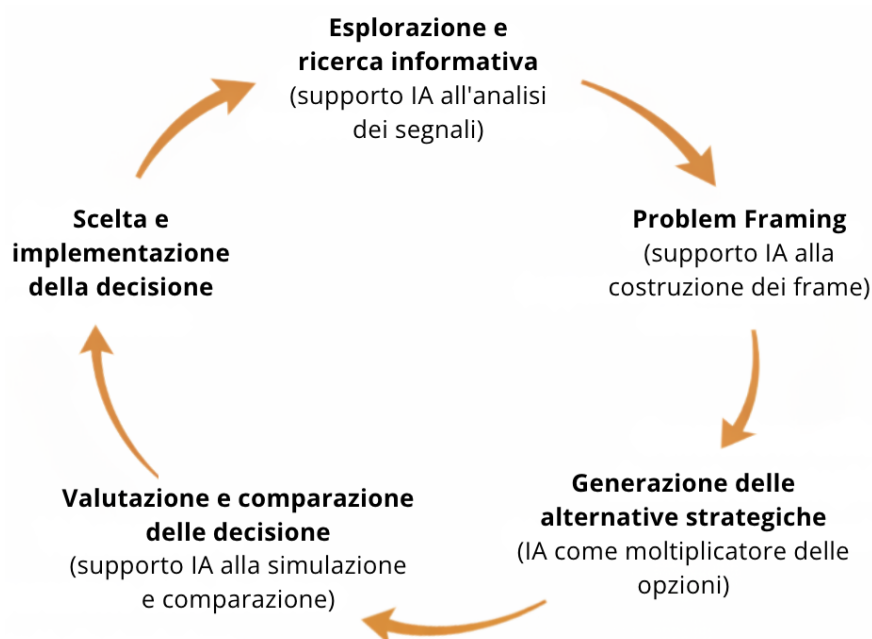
Esplorazione e ricerca informativa
(supporto IA all'analisi dei segnali)

Problem Framing
(supporto IA alla costruzione dei frame)

Generazione delle alternative strategiche
(IA come moltiplicatore delle opzioni)

Valutazione e comparazione delle decisione
(supporto IA alla simulazione e comparazione)

Scelta e implementazione della decisione